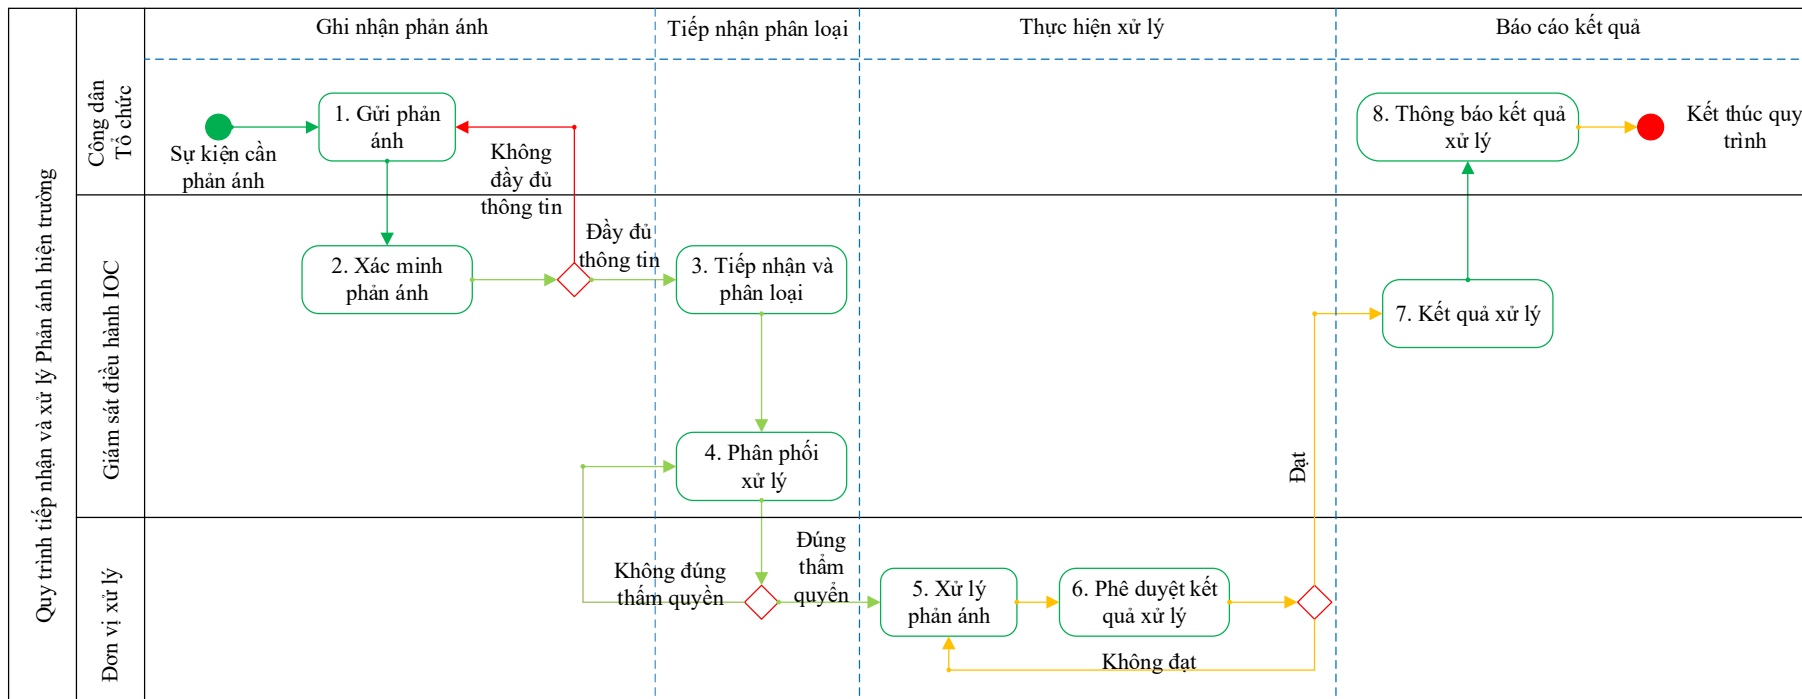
Quy trình tiếp nhận và xử lý Phản ánh hiện trường

Ghi nhận phản ánh

Tiếp nhận phân loại

Thực hiện xử lý

Báo cáo kết quả

Công dân
Tổ chức

Sự kiện cần phản ánh

1. Gửi phản ánh

Không đầy đủ thông tin

8. Thông báo kết quả xử lý

Kết thúc quy trình

Giám sát điều hành IOC

2. Xác minh phản ánh

Đầy đủ thông tin

3. Tiếp nhận và phân loại

7. Kết quả xử lý

4. Phân phối xử lý

Đạt

Đơn vị xử lý

Không đúng thẩm quyền

Đúng thẩm quyền

5. Xử lý phản ánh

6. Phê duyệt kết quả xử lý

Không đạt